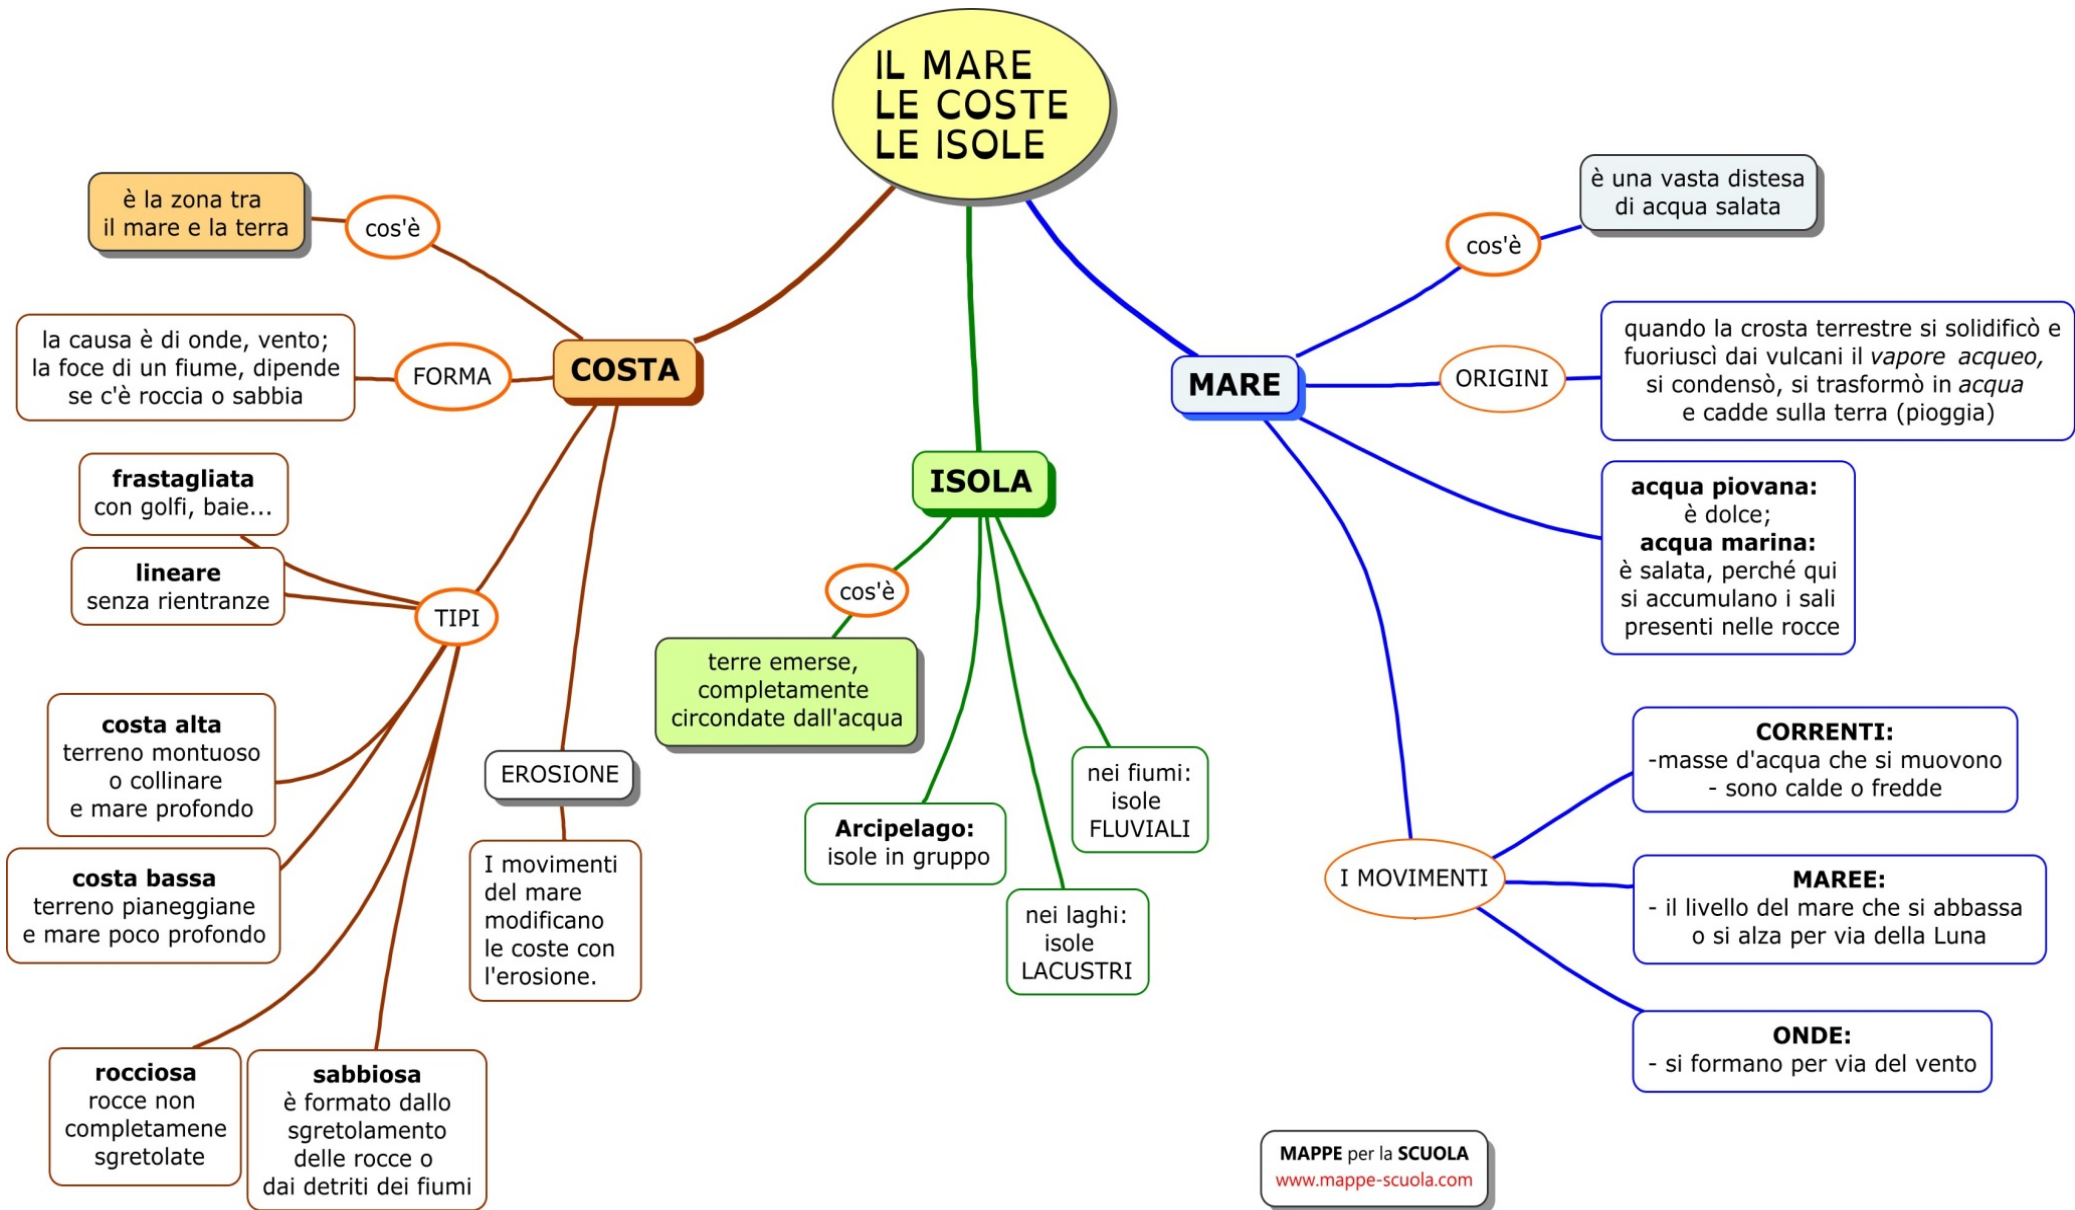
IL MARE
LE COSTE
LE ISOLE

COSTA

cos'è

è la zona tra il mare e la terra

FORMA

la causa è di onde, vento; la foce di un fiume, dipende se c'è roccia o sabbia

TIPI

**frastagliata** con golfi, baie...

**lineare** senza rientranze

**costa alta** terreno montuoso o collinare e mare profondo

**costa bassa** terreno pianeggiane e mare poco profondo

**rocciosa** rocce non completamene sgretolate

**sabbiosa** è formato dallo sgretolamento delle rocce o dai detriti dei fiumi

EROSIONE

I movimenti del mare modificano le coste con l'erosione.

ISOLA

cos'è

terre emerse, completamente circondate dall'acqua

**Arcipelago:** isole in gruppo

nei laghi: isole LACUSTRI

nei fiumi: isole FLUVIALI

MARE

cos'è

è una vasta distesa di acqua salata

ORIGINI

quando la crosta terrestre si solidificò e fuoriuscì dai vulcani il *vapore acqueo*, si condensò, si trasformò in *acqua* e cadde sulla terra (pioggia)

**acqua piovana:** è dolce; **acqua marina:** è salata, perché qui si accumulano i sali presenti nelle rocce

I MOVIMENTI

**CORRENTI:** -masse d'acqua che si muovono - sono calde o fredde

**MAREE:** - il livello del mare che si abbassa o si alza per via della Luna

**ONDE:** - si formano per via del vento

MAPPE per la SCUOLA
www.mappe-scuola.com